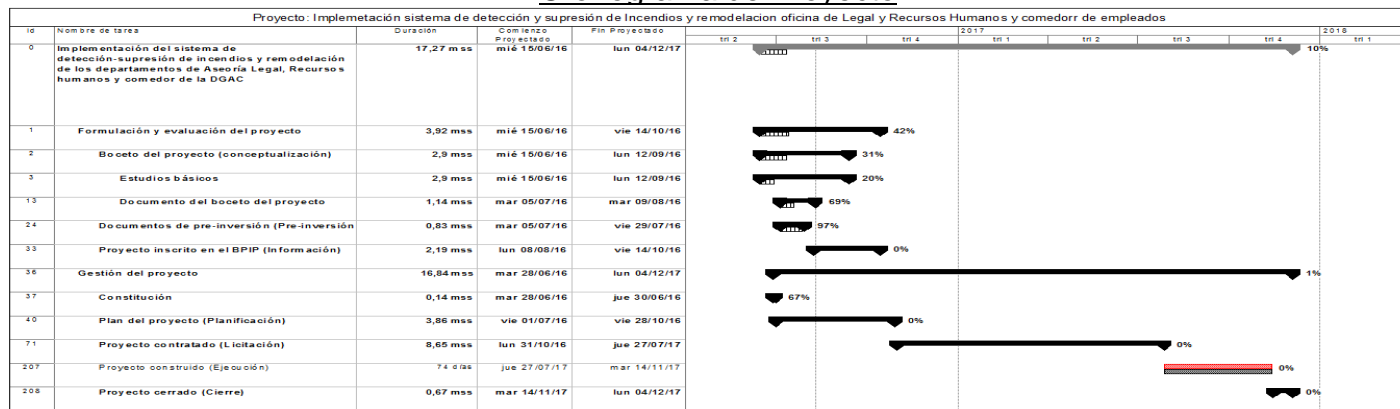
Proyecto: Implemetación sistema de detección y supresión de Incendios y remodelacion oficina de Legal y Recursos Humanos y comedorr de empleados

| Id | Nombre de tarea | Duración | Comienzo Proyectado | Fin Proyectado |
|---|---|---|---|---|
| 0 | Implementación del sistema de detección-supresión de incendios y remodelación de los departamentos de Aseoría Legal, Recursos humanos y comedor de la DGAC | 17,27 mss | mié 15/06/16 | lun 04/12/17 |
| 1 | Formulación y evaluación del proyecto | 3,92 mss | mié 15/06/16 | vie 14/10/16 |
| 2 | Boceto del proyecto (conceptualización) | 2,9 mss | mié 15/06/16 | lun 12/09/16 |
| 3 | Estudios básicos | 2,9 mss | mié 15/06/16 | lun 12/09/16 |
| 13 | Documento del boceto del proyecto | 1,14 mss | mar 05/07/16 | mar 09/08/16 |
| 24 | Documentos de pre-inversión (Pre-inversión | 0,83 mss | mar 05/07/16 | vie 29/07/16 |
| 33 | Proyecto inscrito en el BPIP (Información) | 2,19 mss | lun 08/08/16 | vie 14/10/16 |
| 36 | Gestión del proyecto | 16,84 mss | mar 28/06/16 | lun 04/12/17 |
| 37 | Constitución | 0,14 mss | mar 28/06/16 | jue 30/06/16 |
| 40 | Plan del proyecto (Planificación) | 3,86 mss | vie 01/07/16 | vie 28/10/16 |
| 71 | Proyecto contratado (Licitación) | 8,65 mss | lun 31/10/16 | jue 27/07/17 |
| 207 | Proyecto construido (Ejecución) | 74 días | jue 27/07/17 | mar 14/11/17 |
| 208 | Proyecto cerrado (Cierre) | 0,67 mss | mar 14/11/17 | lun 04/12/17 |

2017 2018
trI 2 trI 3 trI 4 trI 1 trI 2 trI 3 trI 4 trI 1

10%
42%
31%
20%
69%
97%
0%
1%
67%
0%
0%
0%
0%